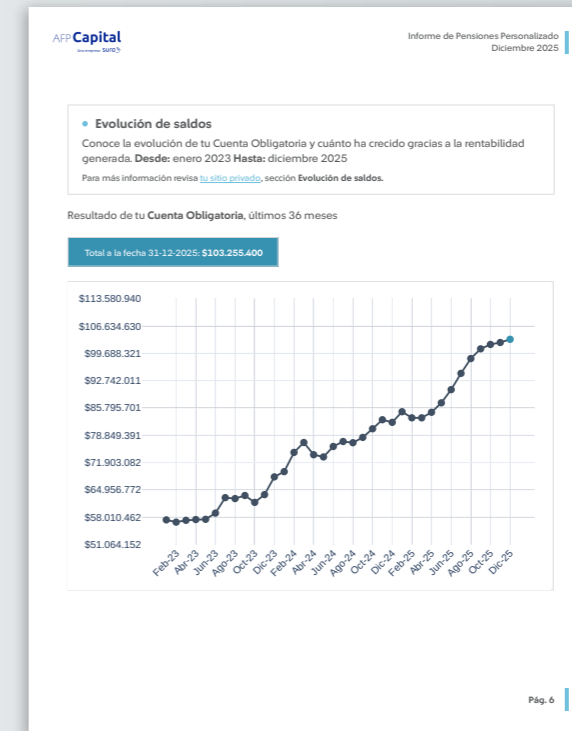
AFP Capital
Una compañía SURA

Informe de Pensiones Personalizado
Diciembre 2025

Evolución de saldos

Conoce la evolución de tu Cuenta Obligatoria y cuánto ha crecido gracias a la rentabilidad generada. Desde: enero 2023 Hasta: diciembre 2025

Para más información revisa tu sitio privado, sección Evolución de saldos.

Resultado de tu Cuenta Obligatoria, últimos 36 meses

Total a la fecha 31-12-2025: $103.255.400

$113.580.940
$106.634.630
$99.688.321
$92.742.011
$85.795.701
$78.849.391
$71.903.082
$64.956.772
$58.010.462
$51.064.152

Feb-23 Abr-23 Jun-23 Ago-23 Oct-23 Dic-23 Feb-24 Abr-24 Jun-24 Ago-24 Oct-24 Dic-24 Feb-25 Abr-25 Jun-25 Ago-25 Oct-25 Dic-25

Pág. 6